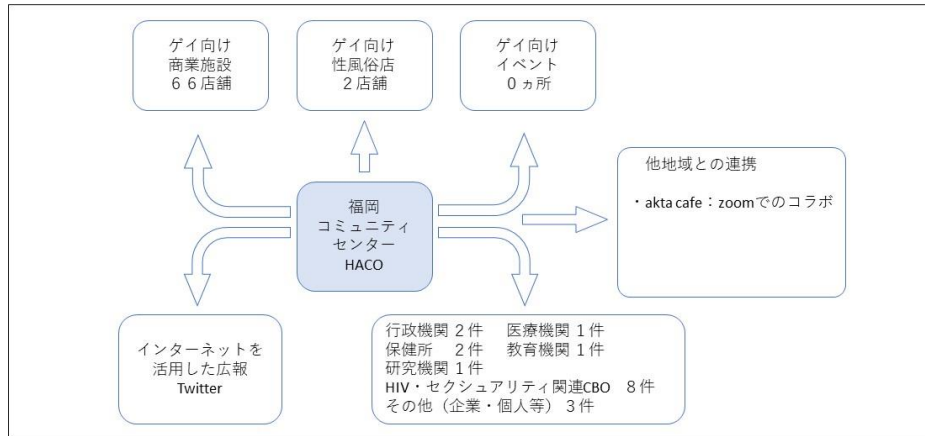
ゲイ向け
商業施設
６６店舗

ゲイ向け
性風俗店
２店舗

ゲイ向け
イベント
０ヵ所

他地域との連携

・akta cafe：zoomでのコラボ

福岡
コミュニティ
センター
HACO

インターネットを
活用した広報
Twitter

行政機関 2件　医療機関 1件
保健所　2件　教育機関 1件
研究機関 1件
HIV・セクシュアリティ関連CBO　8件
その他（企業・個人等）3件